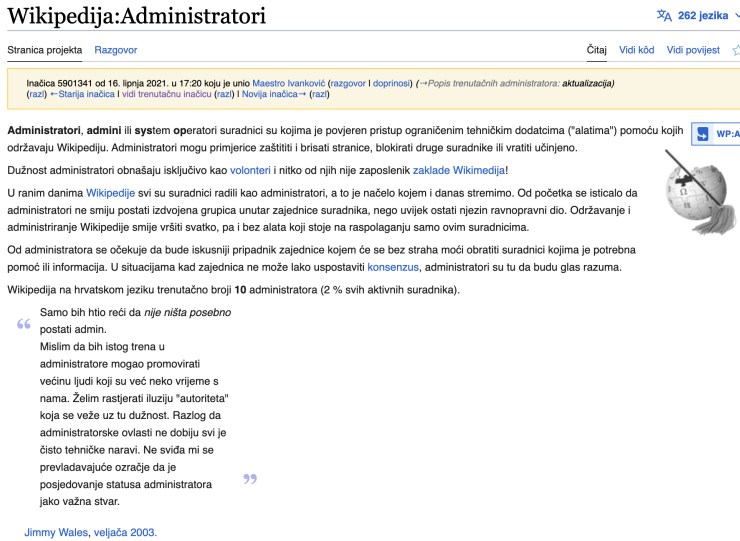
Wikipedija:Administratori

262 jezika

Stranica projekta Razgovor

Čitaj Vidi kôd Vidi povijest

Inačica 5901341 od 16. lipnja 2021. u 17:20 koju je unio Maestro Ivanković (razgovor | doprinosi) (→Popis trenutačnih administratora: aktualizacija)
(razl) ←Starija inačica | vidi trenutačnu inačicu (razl) | Novija inačica→ (razl)

WP:A

Administratori, admini ili system operatori suradnici su kojima je povjeren pristup ograničenim tehničkim dodatcima ("alatima") pomoću kojih održavaju Wikipediju. Administratori mogu primjerice zaštititi i brisati stranice, blokirati druge suradnike ili vratiti učinjeno.

Dužnost administratori obnašaju isključivo kao volonteri i nitko od njih nije zaposlenik zaklade Wikimedija!

U ranim danima Wikipedije svi su suradnici radili kao administratori, a to je načelo kojem i danas stremimo. Od početka se isticalo da administratori ne smiju postati izdvojena grupica unutar zajednice suradnika, nego uvijek ostati njezin ravnopravni dio. Održavanje i administriranje Wikipedije smije vršiti svatko, pa i bez alata koji stoje na raspolaganju samo ovim suradnicima.

Od administratora se očekuje da bude iskusniji pripadnik zajednice kojem će se bez straha moći obratiti suradnici kojima je potrebna pomoć ili informacija. U situacijama kad zajednica ne može lako uspostaviti konsenzus, administratori su tu da budu glas razuma.

Wikipedija na hrvatskom jeziku trenutačno broji 10 administratora (2 % svih aktivnih suradnika).

“ Samo bih htio reći da nije ništa posebno postati admin.
Mislim da bih istog trena u administratore mogao promovirati većinu ljudi koji su već neko vrijeme s nama. Želim rastjerati iluziju "autoriteta" koja se veže uz tu dužnost. Razlog da administratorske ovlasti ne dobiju svi je čisto tehničke naravi. Ne sviđa mi se prevladavajuće ozračje da je posjedovanje statusa administratora jako važna stvar. ”

Jimmy Wales, veljača 2003.